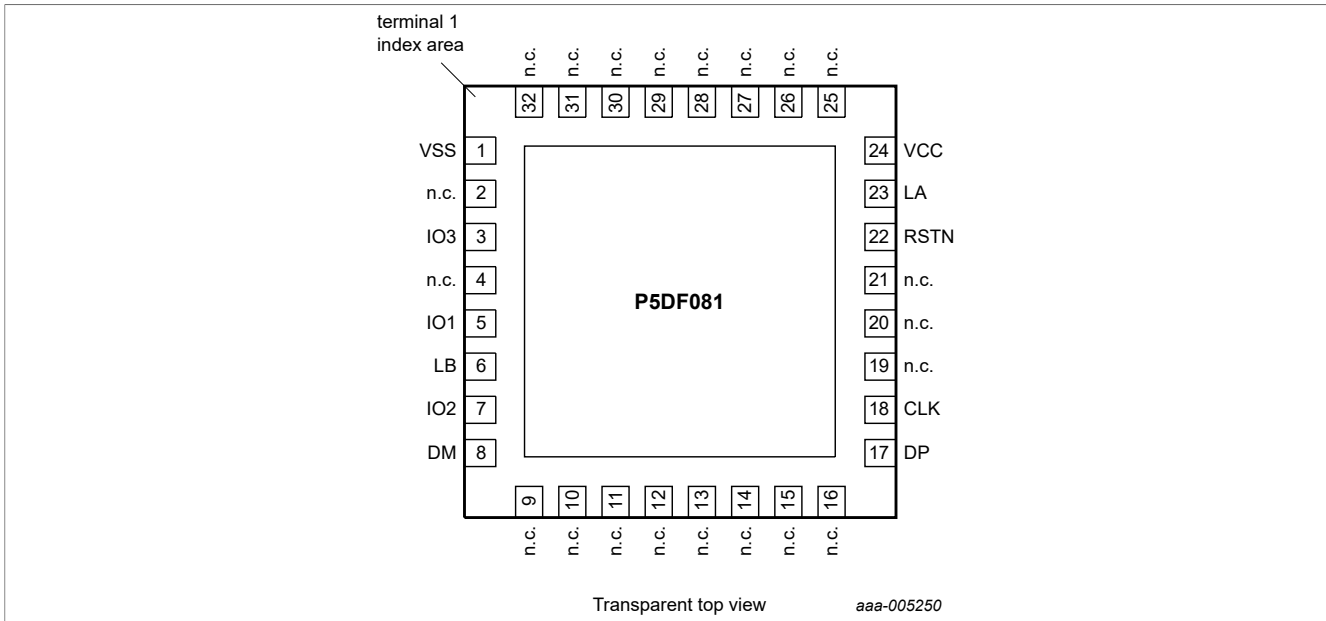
terminal 1
index area

n.c. n.c. n.c. n.c. n.c. n.c. n.c. n.c.

32 31 30 29 28 27 26 25

VSS 1
n.c. 2
IO3 3
n.c. 4
IO1 5
LB 6
IO2 7
DM 8

24 VCC
23 LA
22 RSTN
21 n.c.
20 n.c.
19 n.c.
18 CLK
17 DP

P5DF081

9 10 11 12 13 14 15 16

n.c. n.c. n.c. n.c. n.c. n.c. n.c. n.c.

Transparent top view

aaa-005250